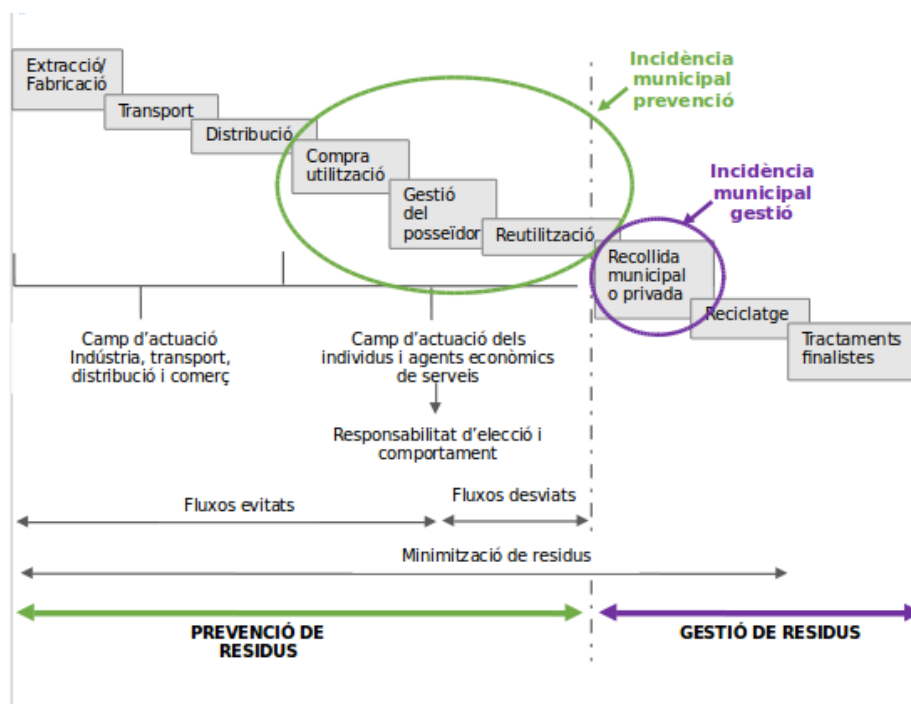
Extracció/ Fabricació

Transport

Distribució

Compra utilització

Gestió del posseïdor

Reutilització

Incidència municipal prevenció

Incidència municipal gestió

Recollida municipal o privada

Reciclatge

Tractaments finalistes

Camp d'actuació Indústria, transport, distribució i comerç

Camp d'actuació dels individus i agents econòmics de serveis

Responsabilitat d'elecció i comportament

Fluxos evitats

Fluxos desviats

Minimització de residus

PREVENCIÓ DE RESIDUS

GESTIÓ DE RESIDUS